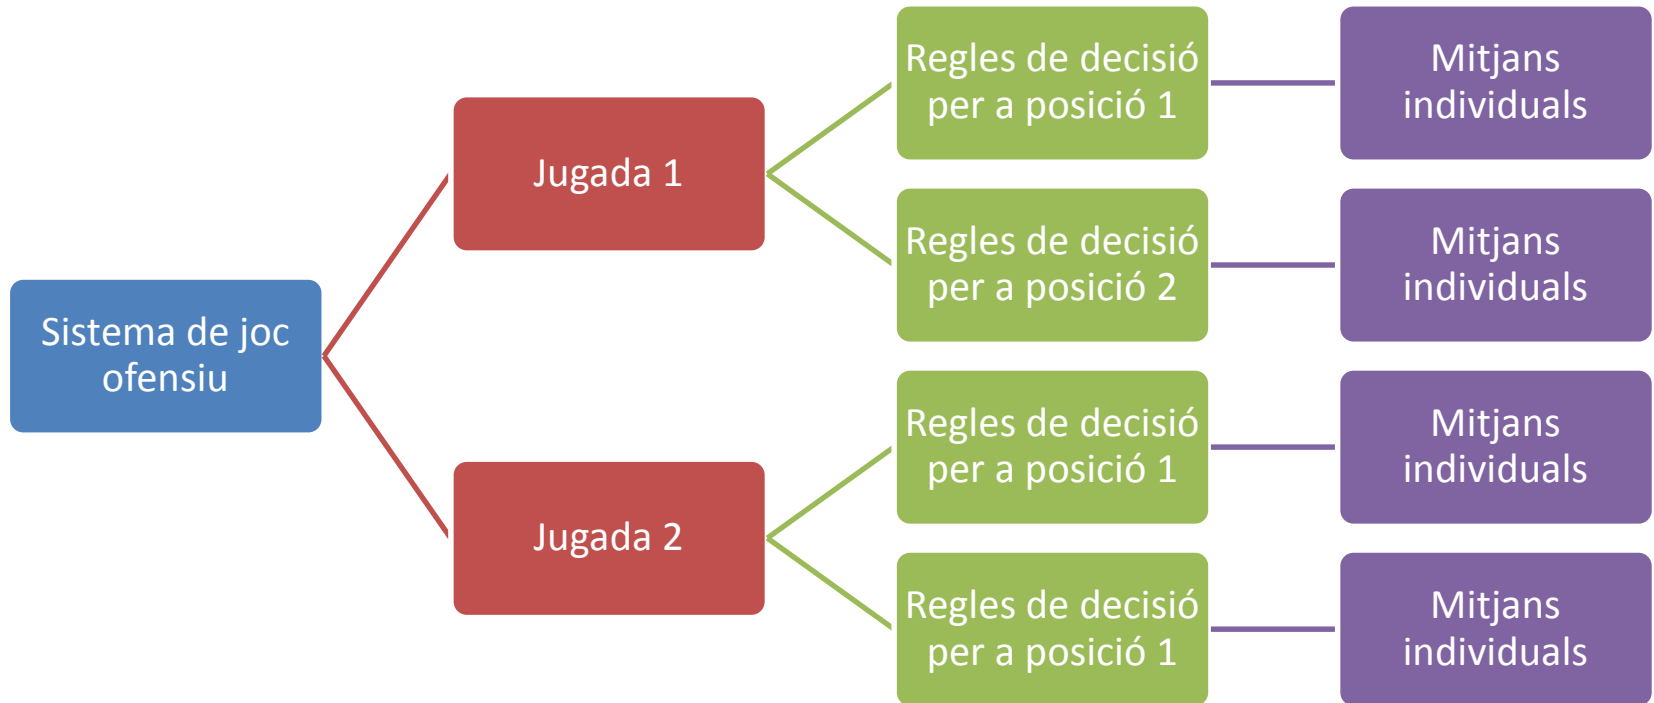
Sistema de joc ofensiu

Jugada 1

Regles de decisió per a posició 1

Mitjans individuals

Regles de decisió per a posició 2

Mitjans individuals

Jugada 2

Regles de decisió per a posició 1

Mitjans individuals

Regles de decisió per a posició 1

Mitjans individuals